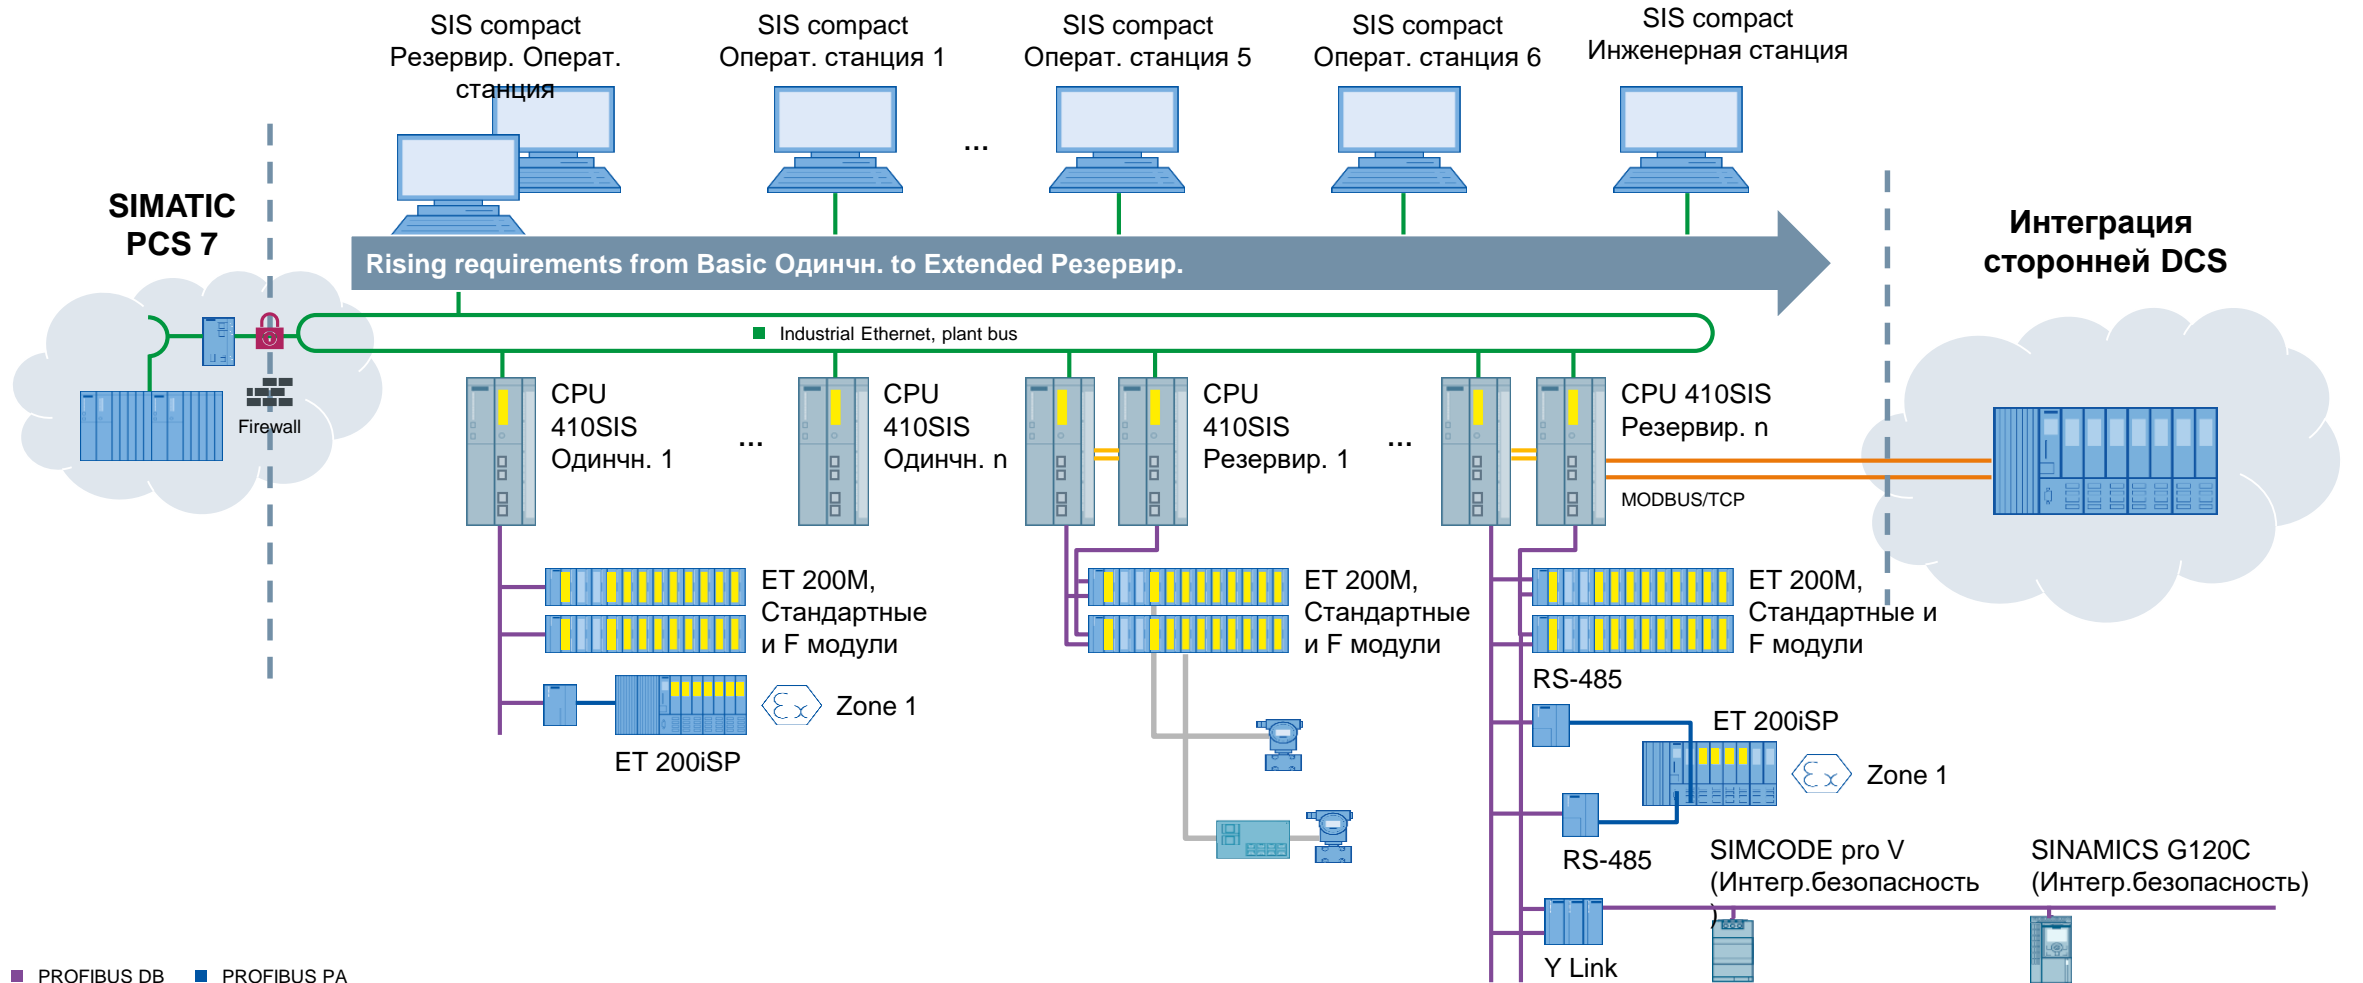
SIS compact
Резервир. Операт. станция

SIS compact
Операт. станция 1

...

SIS compact
Операт. станция 5

SIS compact
Операт. станция 6

SIS compact
Инженерная станция

SIMATIC PCS 7

Интеграция сторонней DCS

Rising requirements from Basic Одинчн. to Extended Резервир.

Firewall

Industrial Ethernet, plant bus

CPU 410SIS Одинчн. 1

...

CPU 410SIS Одинчн. n

CPU 410SIS Резервир. 1

...

CPU 410SIS Резервир. n

MODBUS/TCP

ET 200M, Стандартные и F модули

ET 200M, Стандартные и F модули

ET 200M, Стандартные и F модули

Zone 1

ET 200iSP

RS-485

ET 200iSP

Zone 1

RS-485

SIMCODE pro V (Интегр.безопасность)

SINAMICS G120C (Интегр.безопасность)

Y Link

PROFIBUS DB

PROFIBUS PA